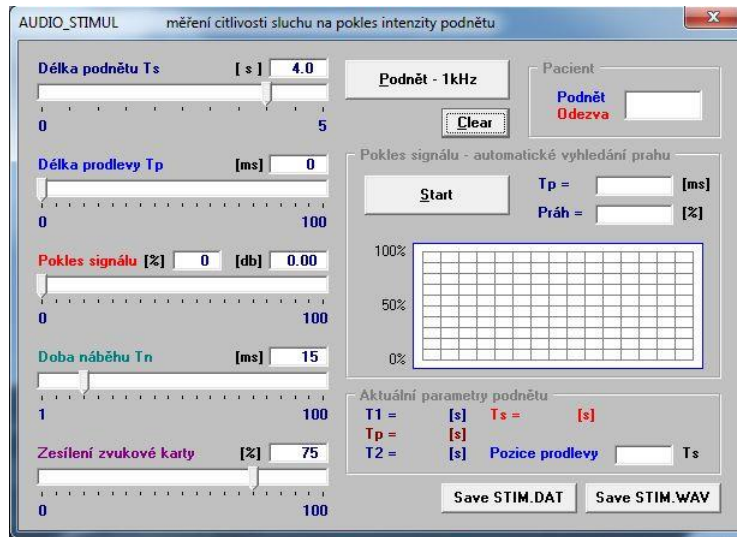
AUDIO_STIMUL měření citlivosti sluchu na pokles intenzity podnětu

Délka podnětu Ts [ s ] 4.0

0 5

Délka prodlevy Tp [ms] 0

0 100

Pokles signálu [%] 0 [db] 0.00

0 100

Doba náběhu Tn [ms] 15

1 100

Zesílení zvukové karty [%] 75

0 100

Podnět - 1kHz

Clear

Pacient

Podnět
Odezva

Pokles signálu - automatické vyhledání prahu

Start

Tp = [ms]

Práh = [%]

100%

50%

0%

Aktuální parametry podnětu

T1 = [s] Ts = [s]

Tp = [s]

T2 = [s] Pozice prodlevy Ts

Save STIM.DAT

Save STIM.WAV